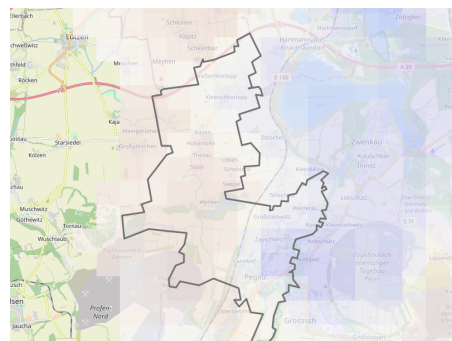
Oberbach
Lützen
Schkölen
Rippach
Kitzen
Großgöhren
Hohenlohe
Kleingörschen
Söhesten
Poserna
Schweßwitz
Weißenfels
Muschwitz
Gostau
Göthewitz
Starsiedel
Kolzen
Dehlitz
Kaja
Mölsen
Röcken
Meyhen
Pegau
Groitzsch
Zwenkau
Profen-Nord
Hartmannsdorf
Knautnaundorf
Zitzschen
Kleindalzig
Löbschütz
Werben
Sittel
Stöntzsch
Audigast
Elstertrebnitz
Gröbern
Großstorkwitz
Zauschwitz
Wiederau
Kotzschbar
B 186
A 38
Jauscha